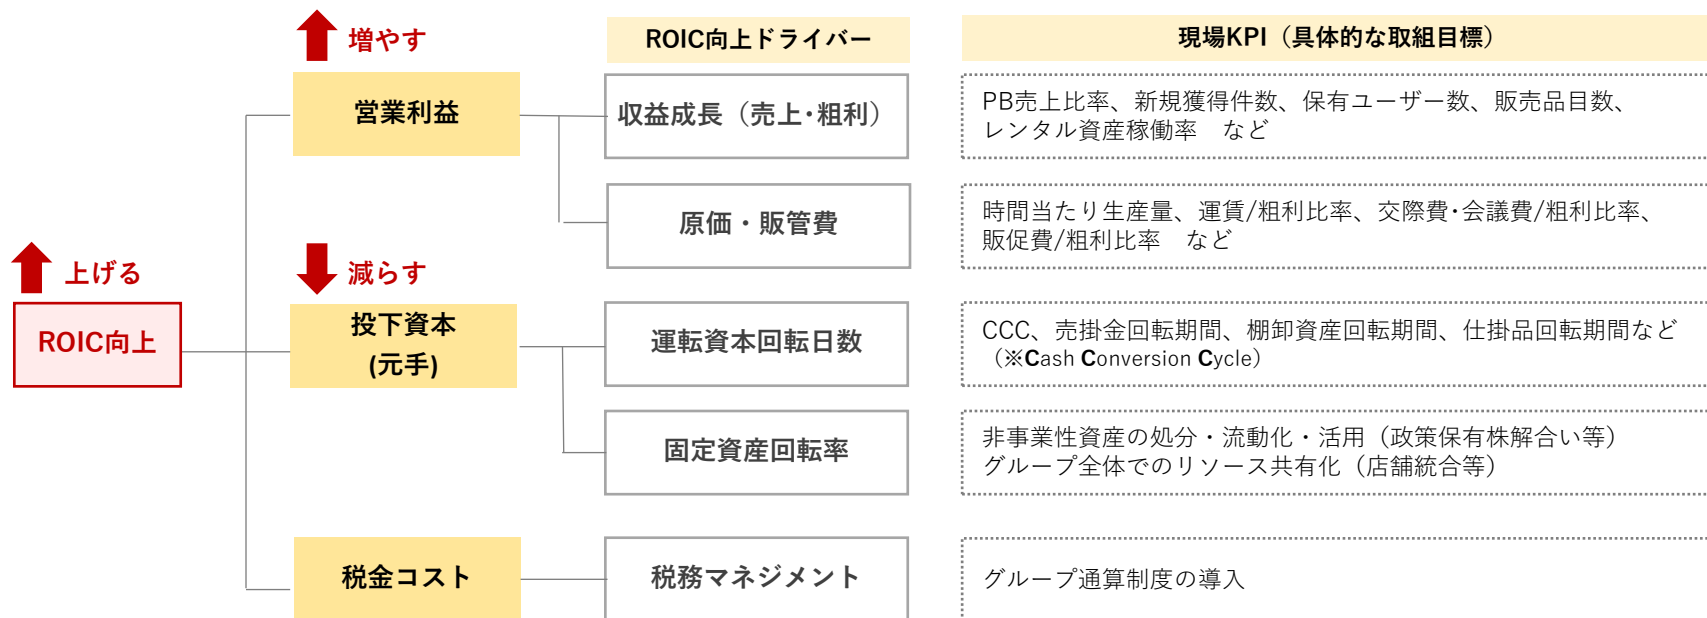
増やす

ROIC向上ドライバー

現場KPI（具体的な取組目標）

営業利益

収益成長（売上･粗利）

PB売上比率、新規獲得件数、保有ユーザー数、販売品目数、レンタル資産稼働率　など

原価・販管費

時間当たり生産量、運賃/粗利比率、交際費･会議費/粗利比率、販促費/粗利比率　など

上げる

減らす

ROIC向上

投下資本 (元手)

運転資本回転日数

CCC、売掛金回転期間、棚卸資産回転期間、仕掛品回転期間など（※Cash Conversion Cycle）

固定資産回転率

非事業性資産の処分・流動化・活用（政策保有株解合い等）グループ全体でのリソース共有化（店舗統合等）

税金コスト

税務マネジメント

グループ通算制度の導入